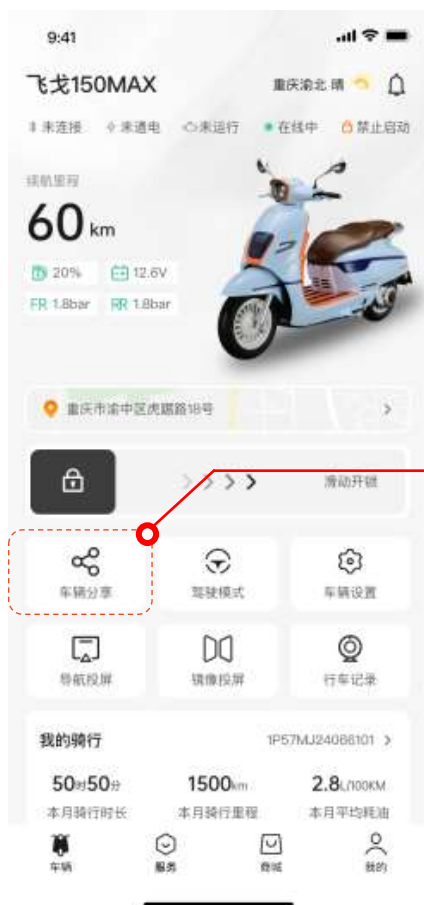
9:41

飞戈150MAX

重庆渝北 晴

未连接 未通电 未运行 在线中 禁止启动

续航里程

60 km

20% 12.6V

FR 1.8bar RR 1.8bar

重庆市渝中区虎踞路18号

滑动开锁

车辆分享 驾驶模式 车辆设置

导航投屏 镜像投屏 行车记录

我的骑行 1P57MJ24066101

50时50分 本月骑行时长

1500km 本月骑行里程

2.8L/100KM 本月平均耗油

车辆 服务 商城 我的